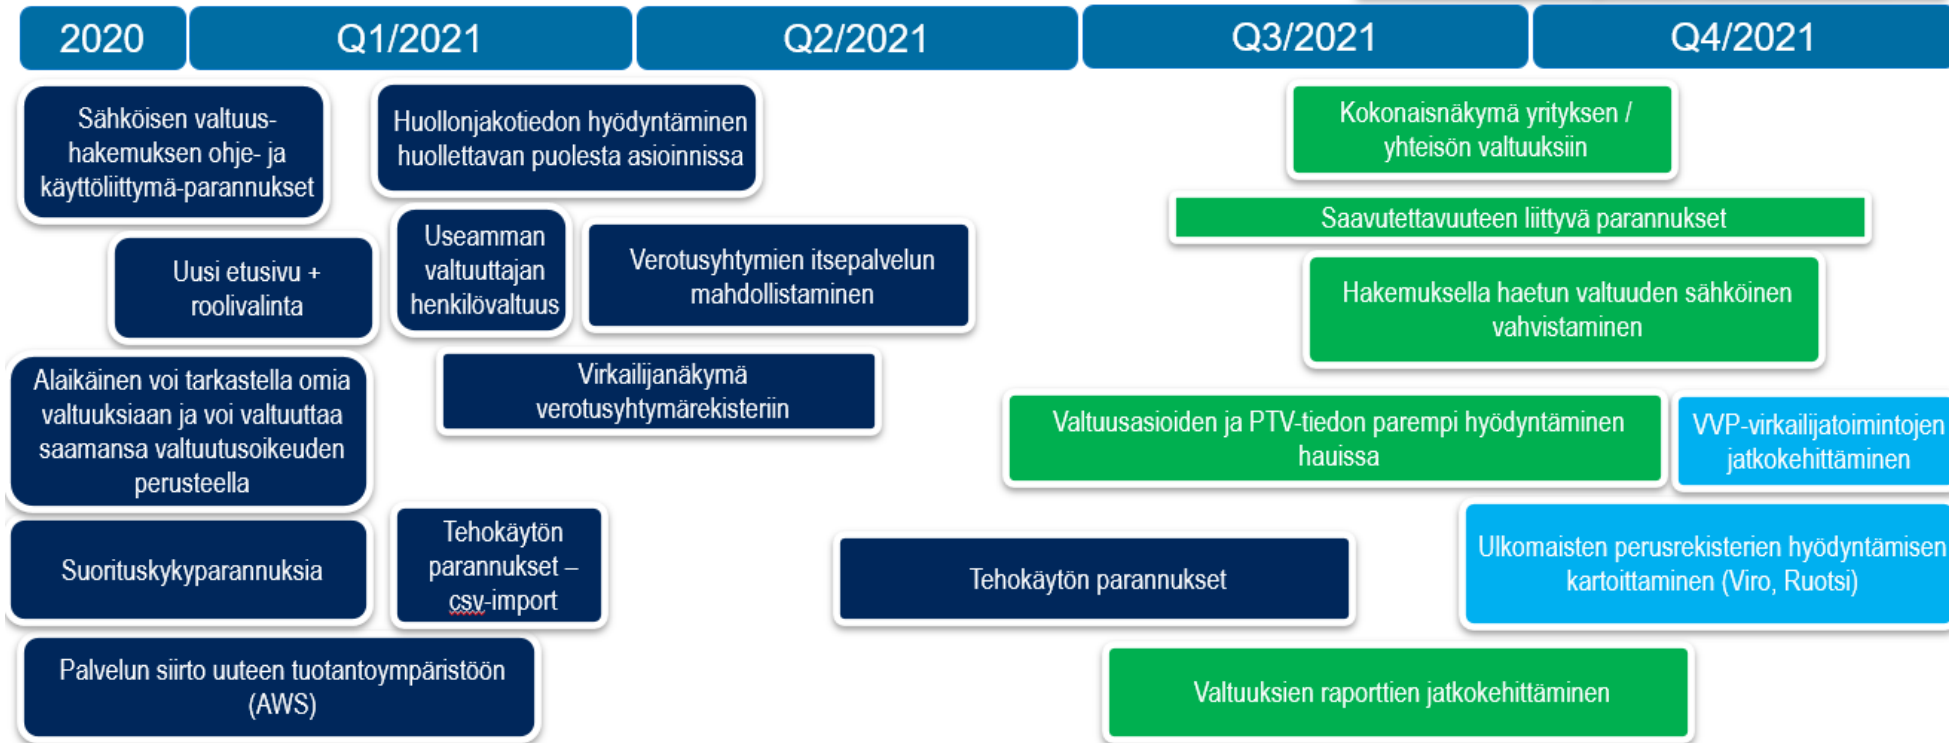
2020 | Q1/2021 | Q2/2021 | Q3/2021 | Q4/2021

Sähköisen valtuushakemuksen ohje- ja käyttöliittymä-parannukset

Huollonjakotiedon hyödyntäminen huollettavan puolesta asioinnissa

Kokonaisnäkymä yrityksen / yhteisön valtuuksiin

Saavutettavuuteen liittyvä parannukset

Uusi etusivu + roolivalinta

Useamman valtuuttajan henkilövaltuus

Verotusyhtymien itsepalvelun mahdollistaminen

Hakemuksella haetun valtuuden sähköinen vahvistaminen

Alaikäinen voi tarkastella omia valtuuksiaan ja voi valtuuttaa saamansa valtuutusoikeuden perusteella

Virkailijanäkymä verotusyhtymärekisteriin

Valtuusasioiden ja PTV-tiedon parempi hyödyntäminen hauissa

VVP-virkailijatoimintojen jatkokehittäminen

Suorituskykyparannuksia

Tehokäytön parannukset – csv-import

Tehokäytön parannukset

Ulkomaisten perusrekisterien hyödyntämisen kartoittaminen (Viro, Ruotsi)

Palvelun siirto uuteen tuotantoympäristöön (AWS)

Valtuuksien raporttien jatkokehittäminen